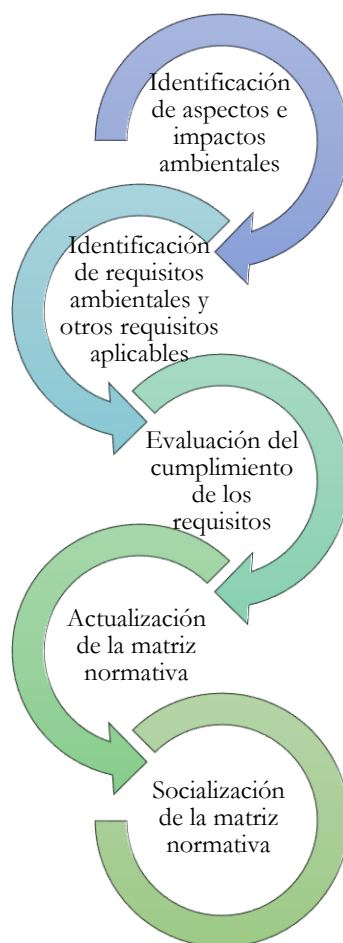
Identificación de aspectos e impactos ambientales

Identificación de requisitos ambientales y otros requisitos aplicables

Evaluación del cumplimiento de los requisitos

Actualización de la matriz normativa

Socialización de la matriz normativa